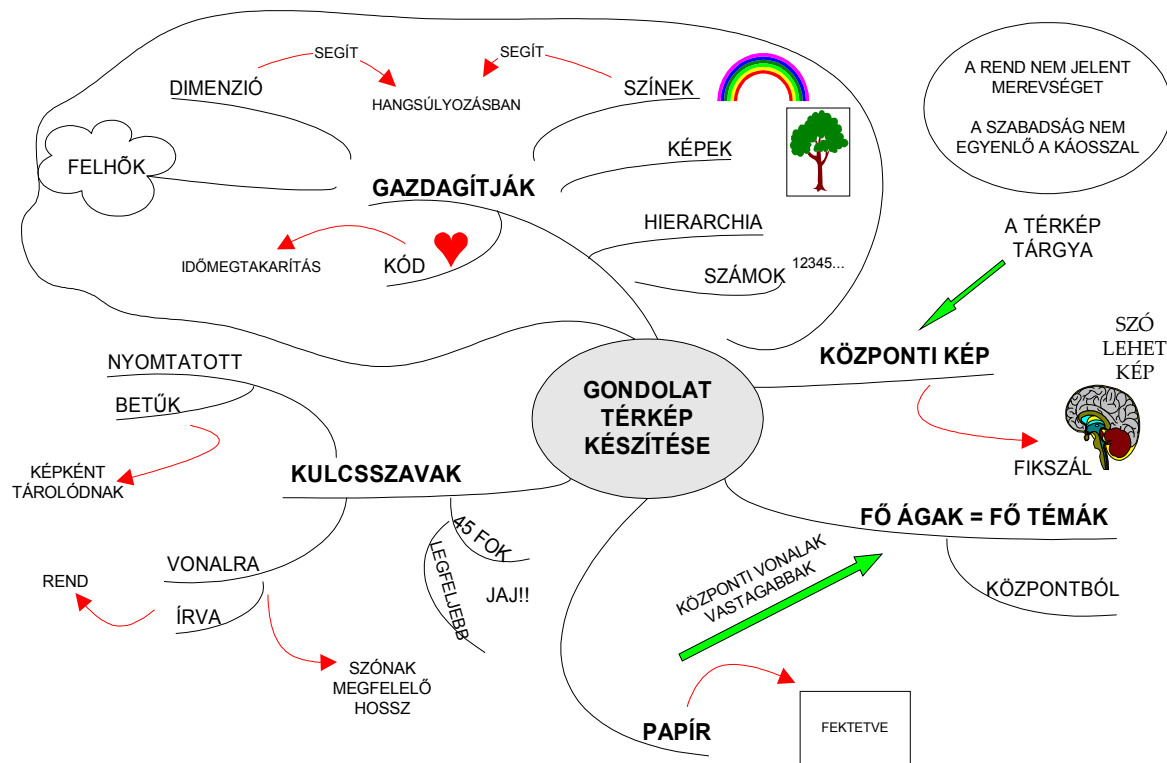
SEGÍT

SEGÍT

DIMENZIÓ

HANGSÚLYOZÁSBAN

SZÍNEK

A REND NEM JELENT MEREVSÉGET

A SZABADSÁG NEM EGYENLŐ A KÁOSSZAL

KÉPEK

FELHŐK

GAZDAGÍTJÁK

HIERARCHIA

A TÉRKÉP TÁRGYA

IDŐMEGTAKARÍTÁS

KÓD

SZÁMOK 12345...

SZÓ LEHET KÉP

KÖZPONTI KÉP

NYOMTATOTT

BETŰK

GONDOLAT TÉRKÉP KÉSZÍTÉSE

KÉPKÉNT TÁROLÓDNAK

FIKSZÁL

KULCSSZAVAK

FŐ ÁGAK = FŐ TÉMÁK

45 FOK

LEGFELJEBB

VONALRA

KÖZPONTI VONALAK VASTAGABBAK

KÖZPONTBÓL

REND

JAJ!!

ÍRVA

SZÓNAK MEGFELELŐ HOSSZ

PAPÍR

FEKTETVE